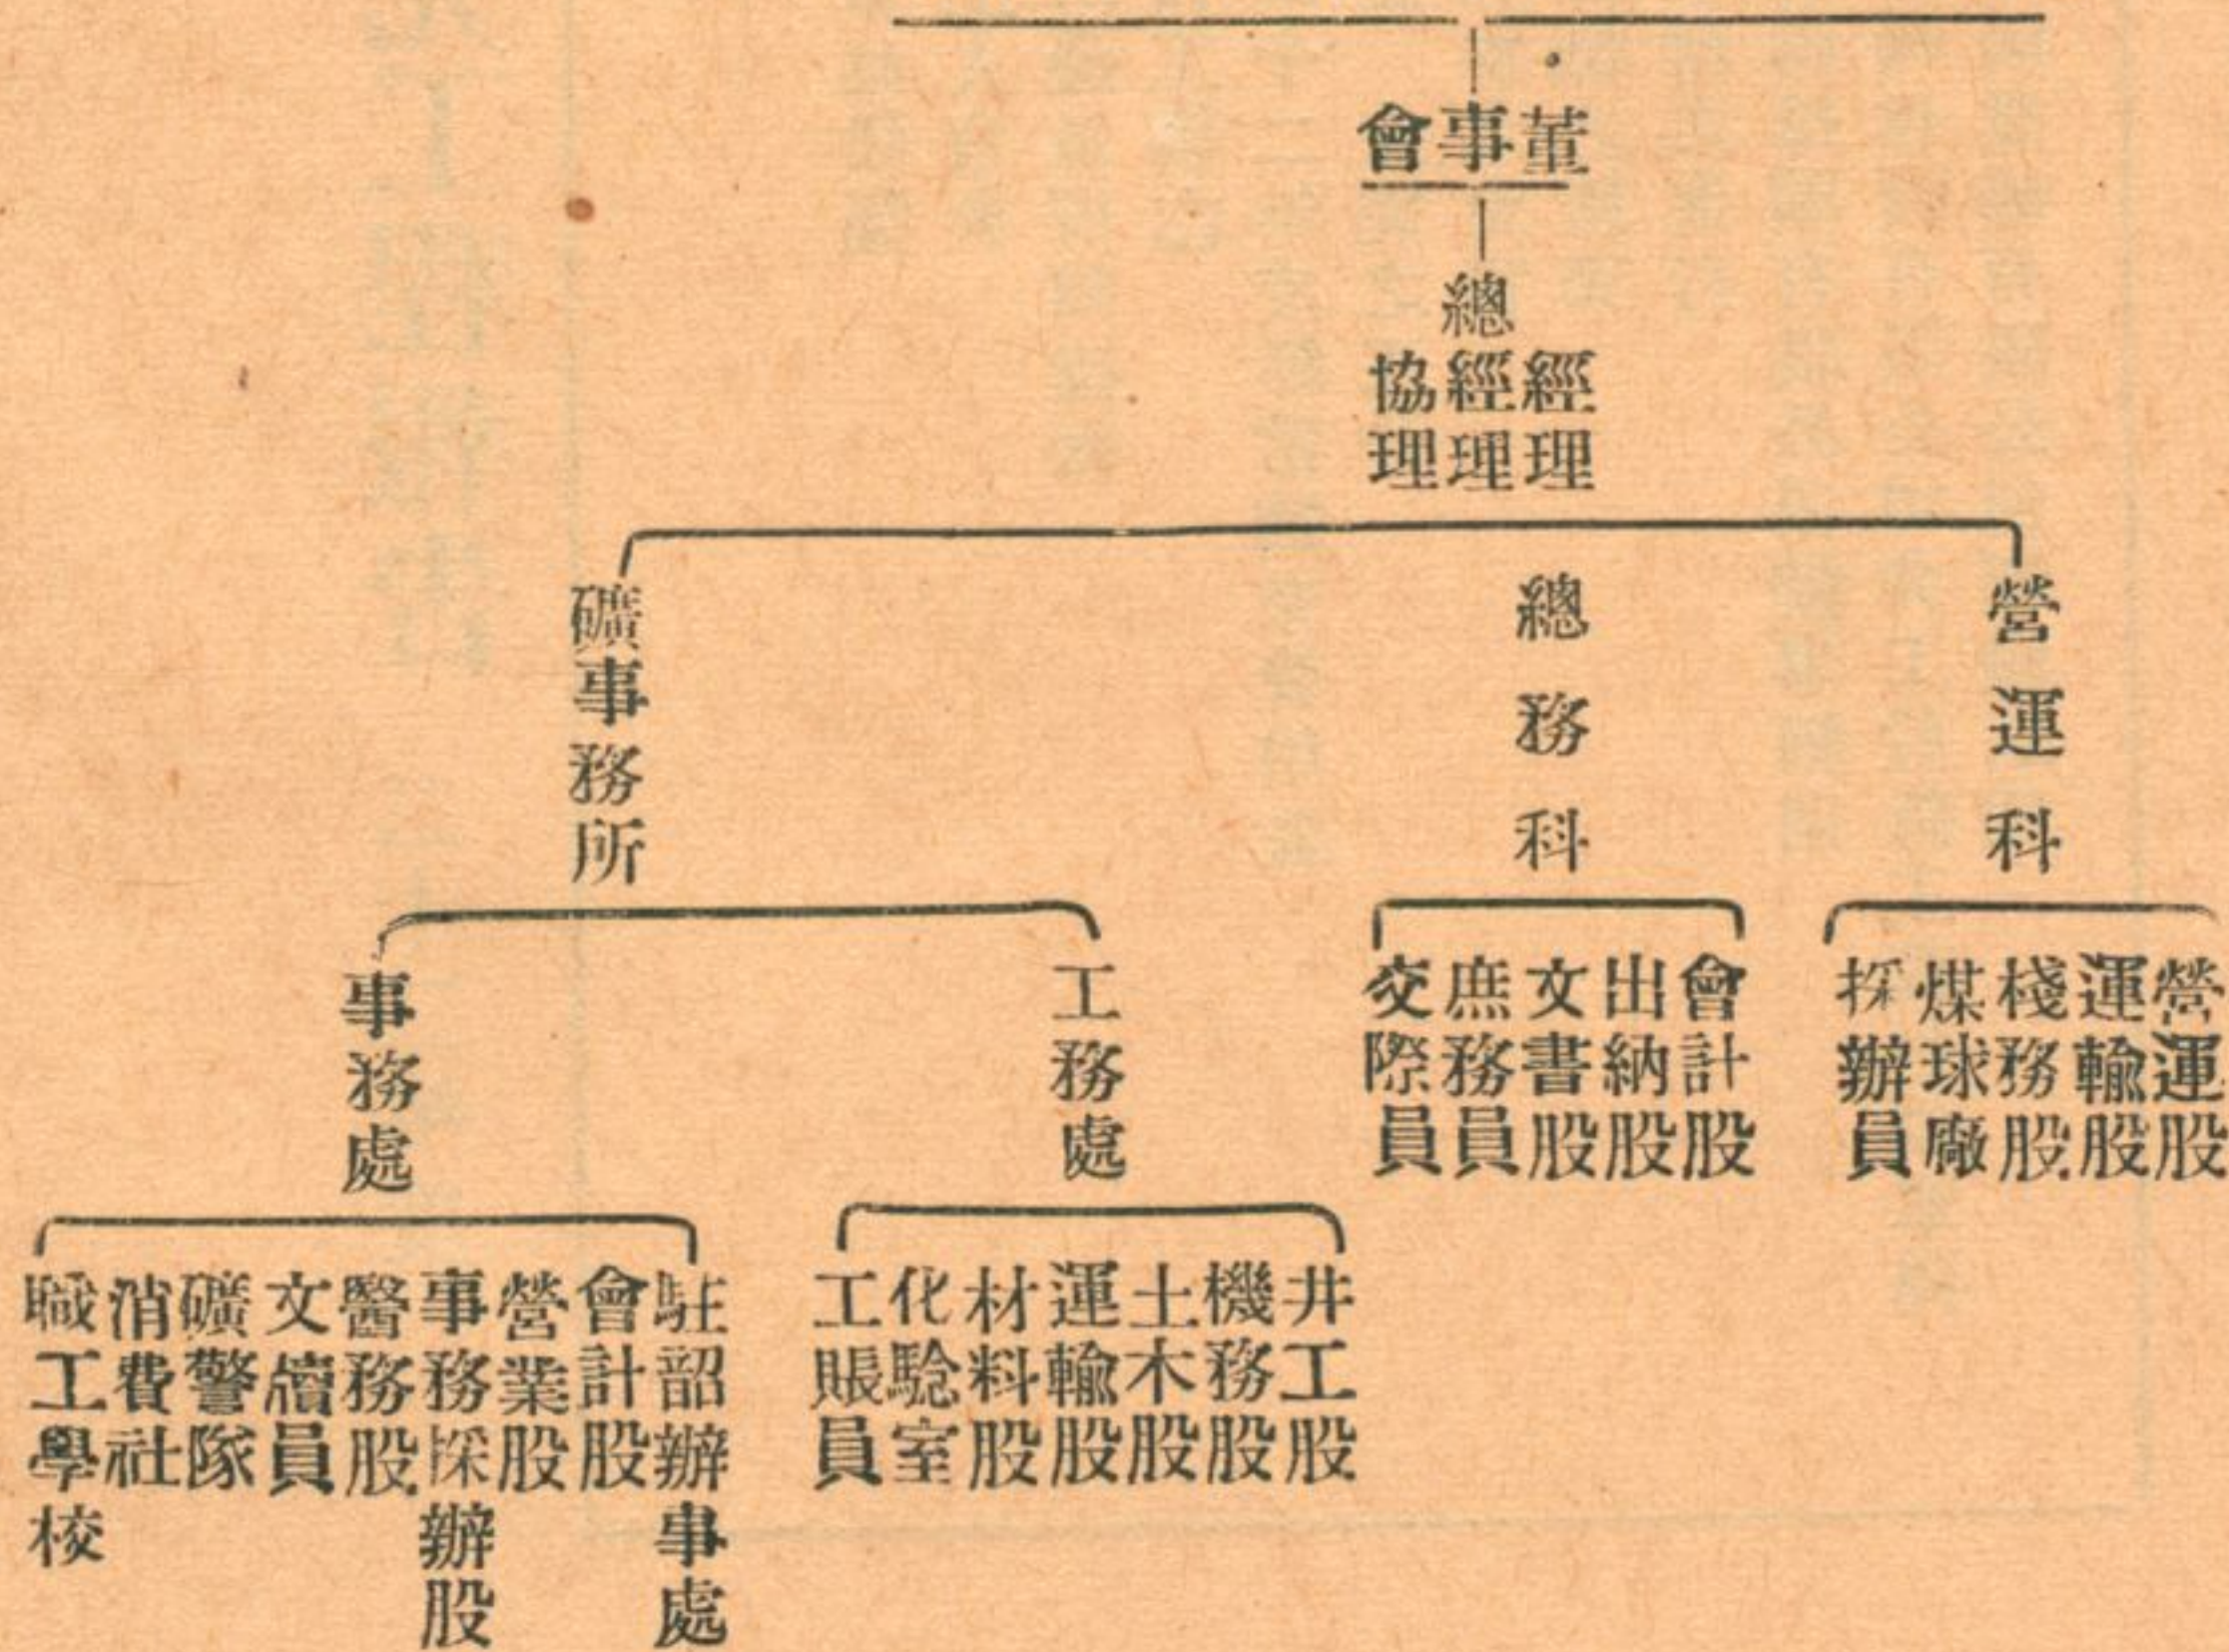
會事董

總經理
經理
協理

礦事務所

總務科

營運科

事務處

工務處

會計股
出納股
文書股
庶務員
交際員

營運股
運輸股
棧務股
煤球廠
採辦員

駐郜辦事處
會計股
營業股
事務採辦股
醫務股
文牘員
礦警隊
消費社
職工學校

井工股
機務股
土木股
運輸股
材料股
化驗室
工賬員